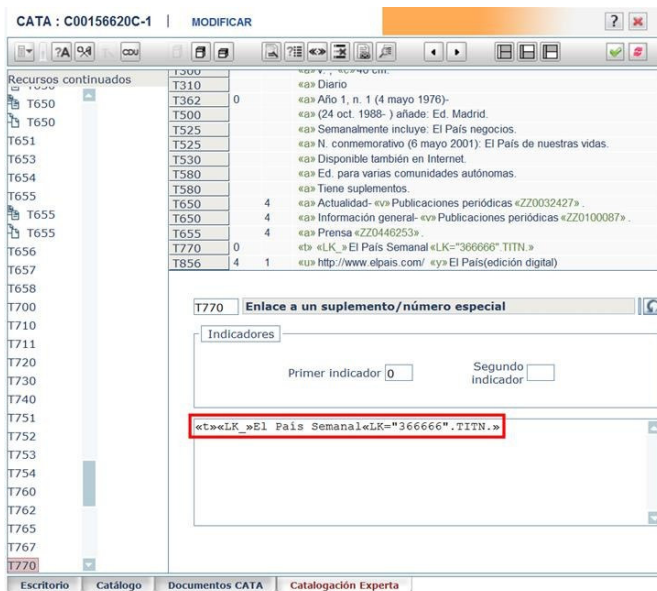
CATA : C00156620C-1 | MODIFICAR

?A CDU

Recursos continuados
T650
T650
T651
T653
T654
T655
T655
T655
T656
T657
T658
T700
T710
T711
T720
T730
T740
T751
T752
T753
T754
T760
T762
T765
T767
T770

| | | | |
|---|---|---|---|
| T300 | | | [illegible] |
| T310 | | | «a» Diario |
| T362 | 0 | | «a» Año 1, n. 1 (4 mayo 1976)- |
| T500 | | | «a» (24 oct. 1988- ) añade: Ed. Madrid. |
| T525 | | | «a» Semanalmente incluye: El País negocios. |
| T525 | | | «a» N. conmemorativo (6 mayo 2001): El País de nuestras vidas. |
| T530 | | | «a» Disponible también en Internet. |
| T580 | | | «a» Ed. para varias comunidades autónomas. |
| T580 | | | «a» Tiene suplementos. |
| T650 | | 4 | «a» Actualidad- «v» Publicaciones periódicas «ZZ0032427» . |
| T650 | | 4 | «a» Información general- «v» Publicaciones periódicas «ZZ0100087» . |
| T655 | | 4 | «a» Prensa «ZZ0446253» . |
| T770 | 0 | | «t» «LK_»El País Semanal«LK="366666".TITN.» |
| T856 | 4 | 1 | «u» http://www.elpais.com/ «y» El País(edición digital) |

T770 Enlace a un suplemento/número especial

Indicadores

Primer indicador 0

Segundo indicador

«t»«LK_»El País Semanal«LK="366666".TITN.»

Escritorio | Catálogo | Documentos CATA | Catalogación Experta